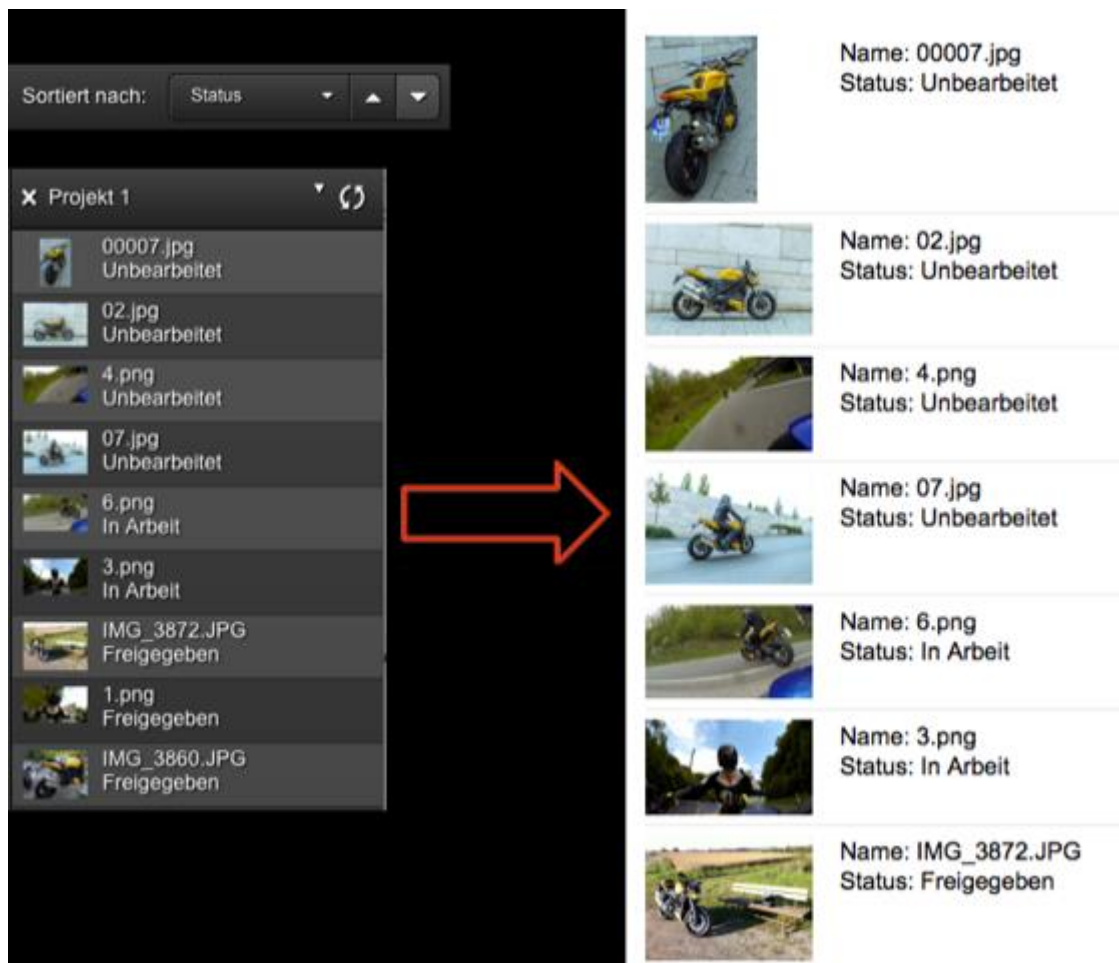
Sortiert nach: Status

× Projekt 1

00007.jpg
Unbearbeitet

02.jpg
Unbearbeitet

4.png
Unbearbeitet

07.jpg
Unbearbeitet

6.png
In Arbeit

3.png
In Arbeit

IMG_3872.JPG
Freigegeben

1.png
Freigegeben

IMG_3860.JPG
Freigegeben

Name: 00007.jpg
Status: Unbearbeitet

Name: 02.jpg
Status: Unbearbeitet

Name: 4.png
Status: Unbearbeitet

Name: 07.jpg
Status: Unbearbeitet

Name: 6.png
Status: In Arbeit

Name: 3.png
Status: In Arbeit

Name: IMG_3872.JPG
Status: Freigegeben